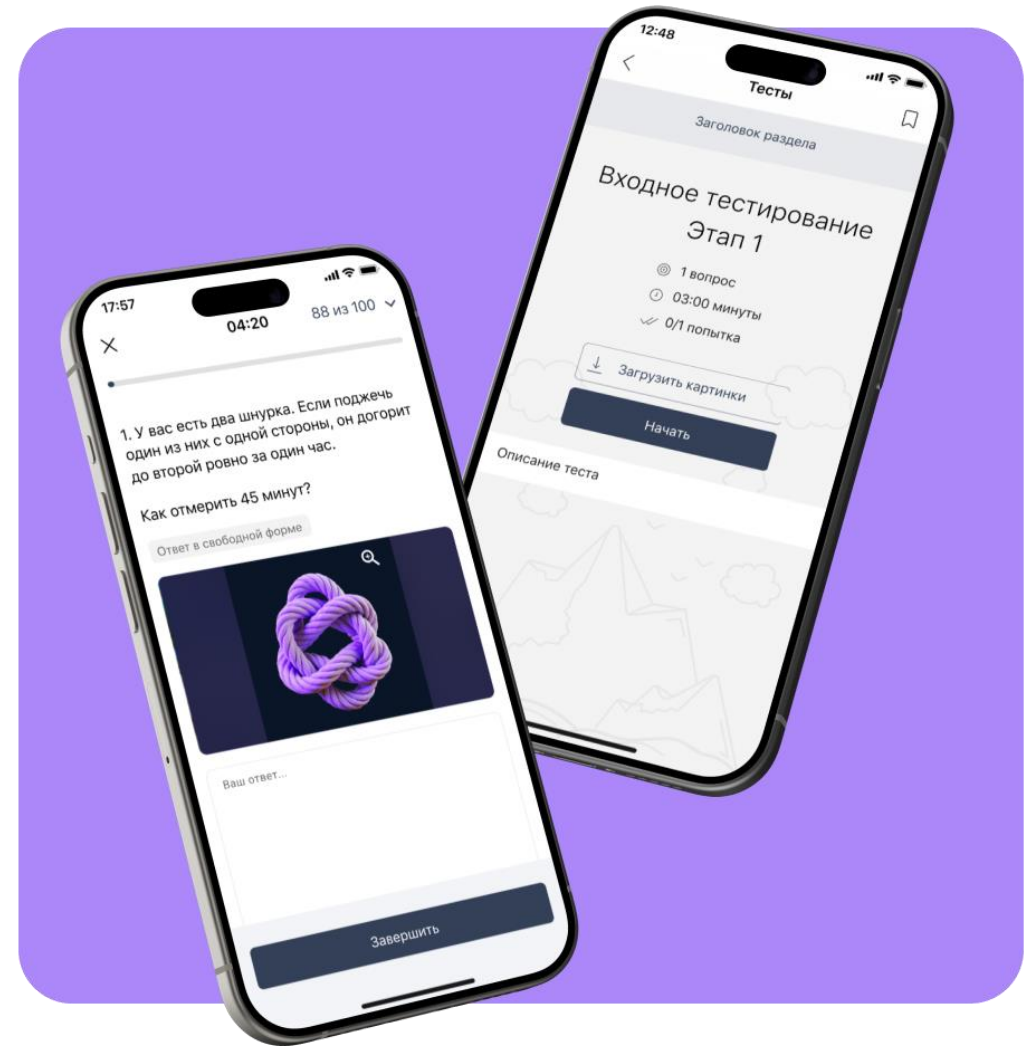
17:57

04:20

88 из 100

1. У вас есть два шнурка. Если поджечь один из них с одной стороны, он догорит до второй ровно за один час.

Как отмерить 45 минут?

Ответ в свободной форме

Ваш ответ...

Завершить

12:48

Тесты

Заголовок раздела

Входное тестирование Этап 1

1 вопрос

03:00 минуты

0/1 попытка

Загрузить картинки

Начать

Описание теста